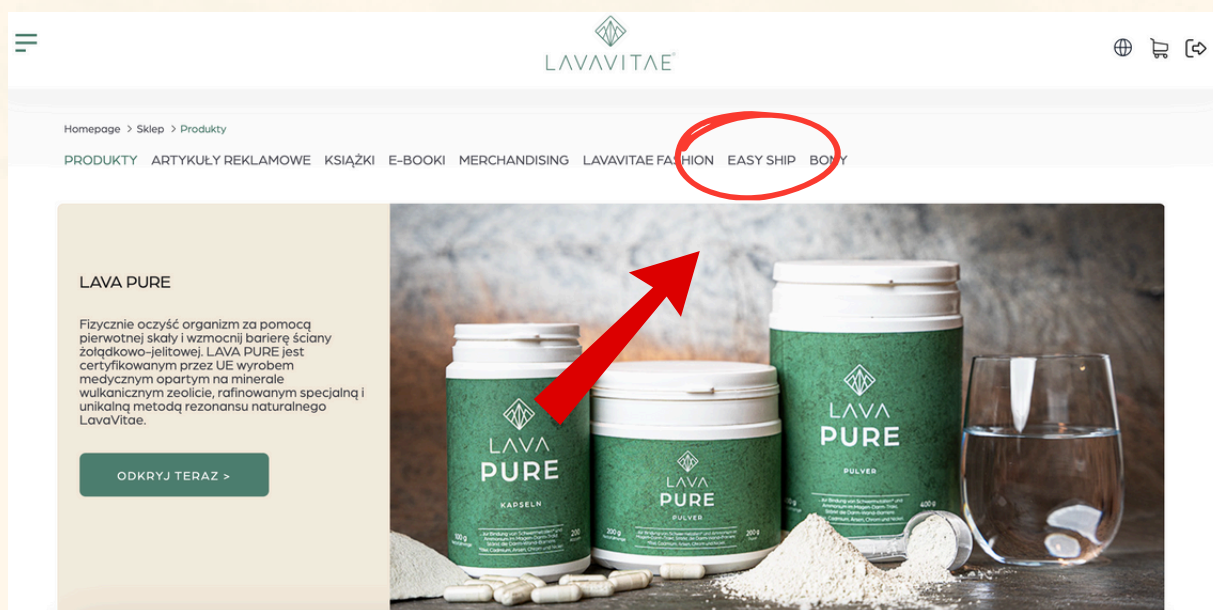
LAVAVITAE

Homepage > Sklep > Produkty

PRODUKTY ARTYKUŁY REKLAMOWE KSIĄŻKI E-BOOKI MERCHANDISING LAVAVITAE FASHION EASY SHIP BONY

LAVA PURE

Fizycznie oczyść organizm za pomocą pierwotnej skały i wzmocnij barierę ściany żołądkowo-jelitowej. LAVA PURE jest certyfikowanym przez UE wyrobem medycznym opartym na minerale wulkanicznym zeolicie, rafinowanym specjalną i unikalną metodą rezonansu naturalnego LavaVitae.

ODKRYJ TERAZ >

LAVA PURE KAPSELN

LAVA PURE PULVER

LAVA PURE PULVER